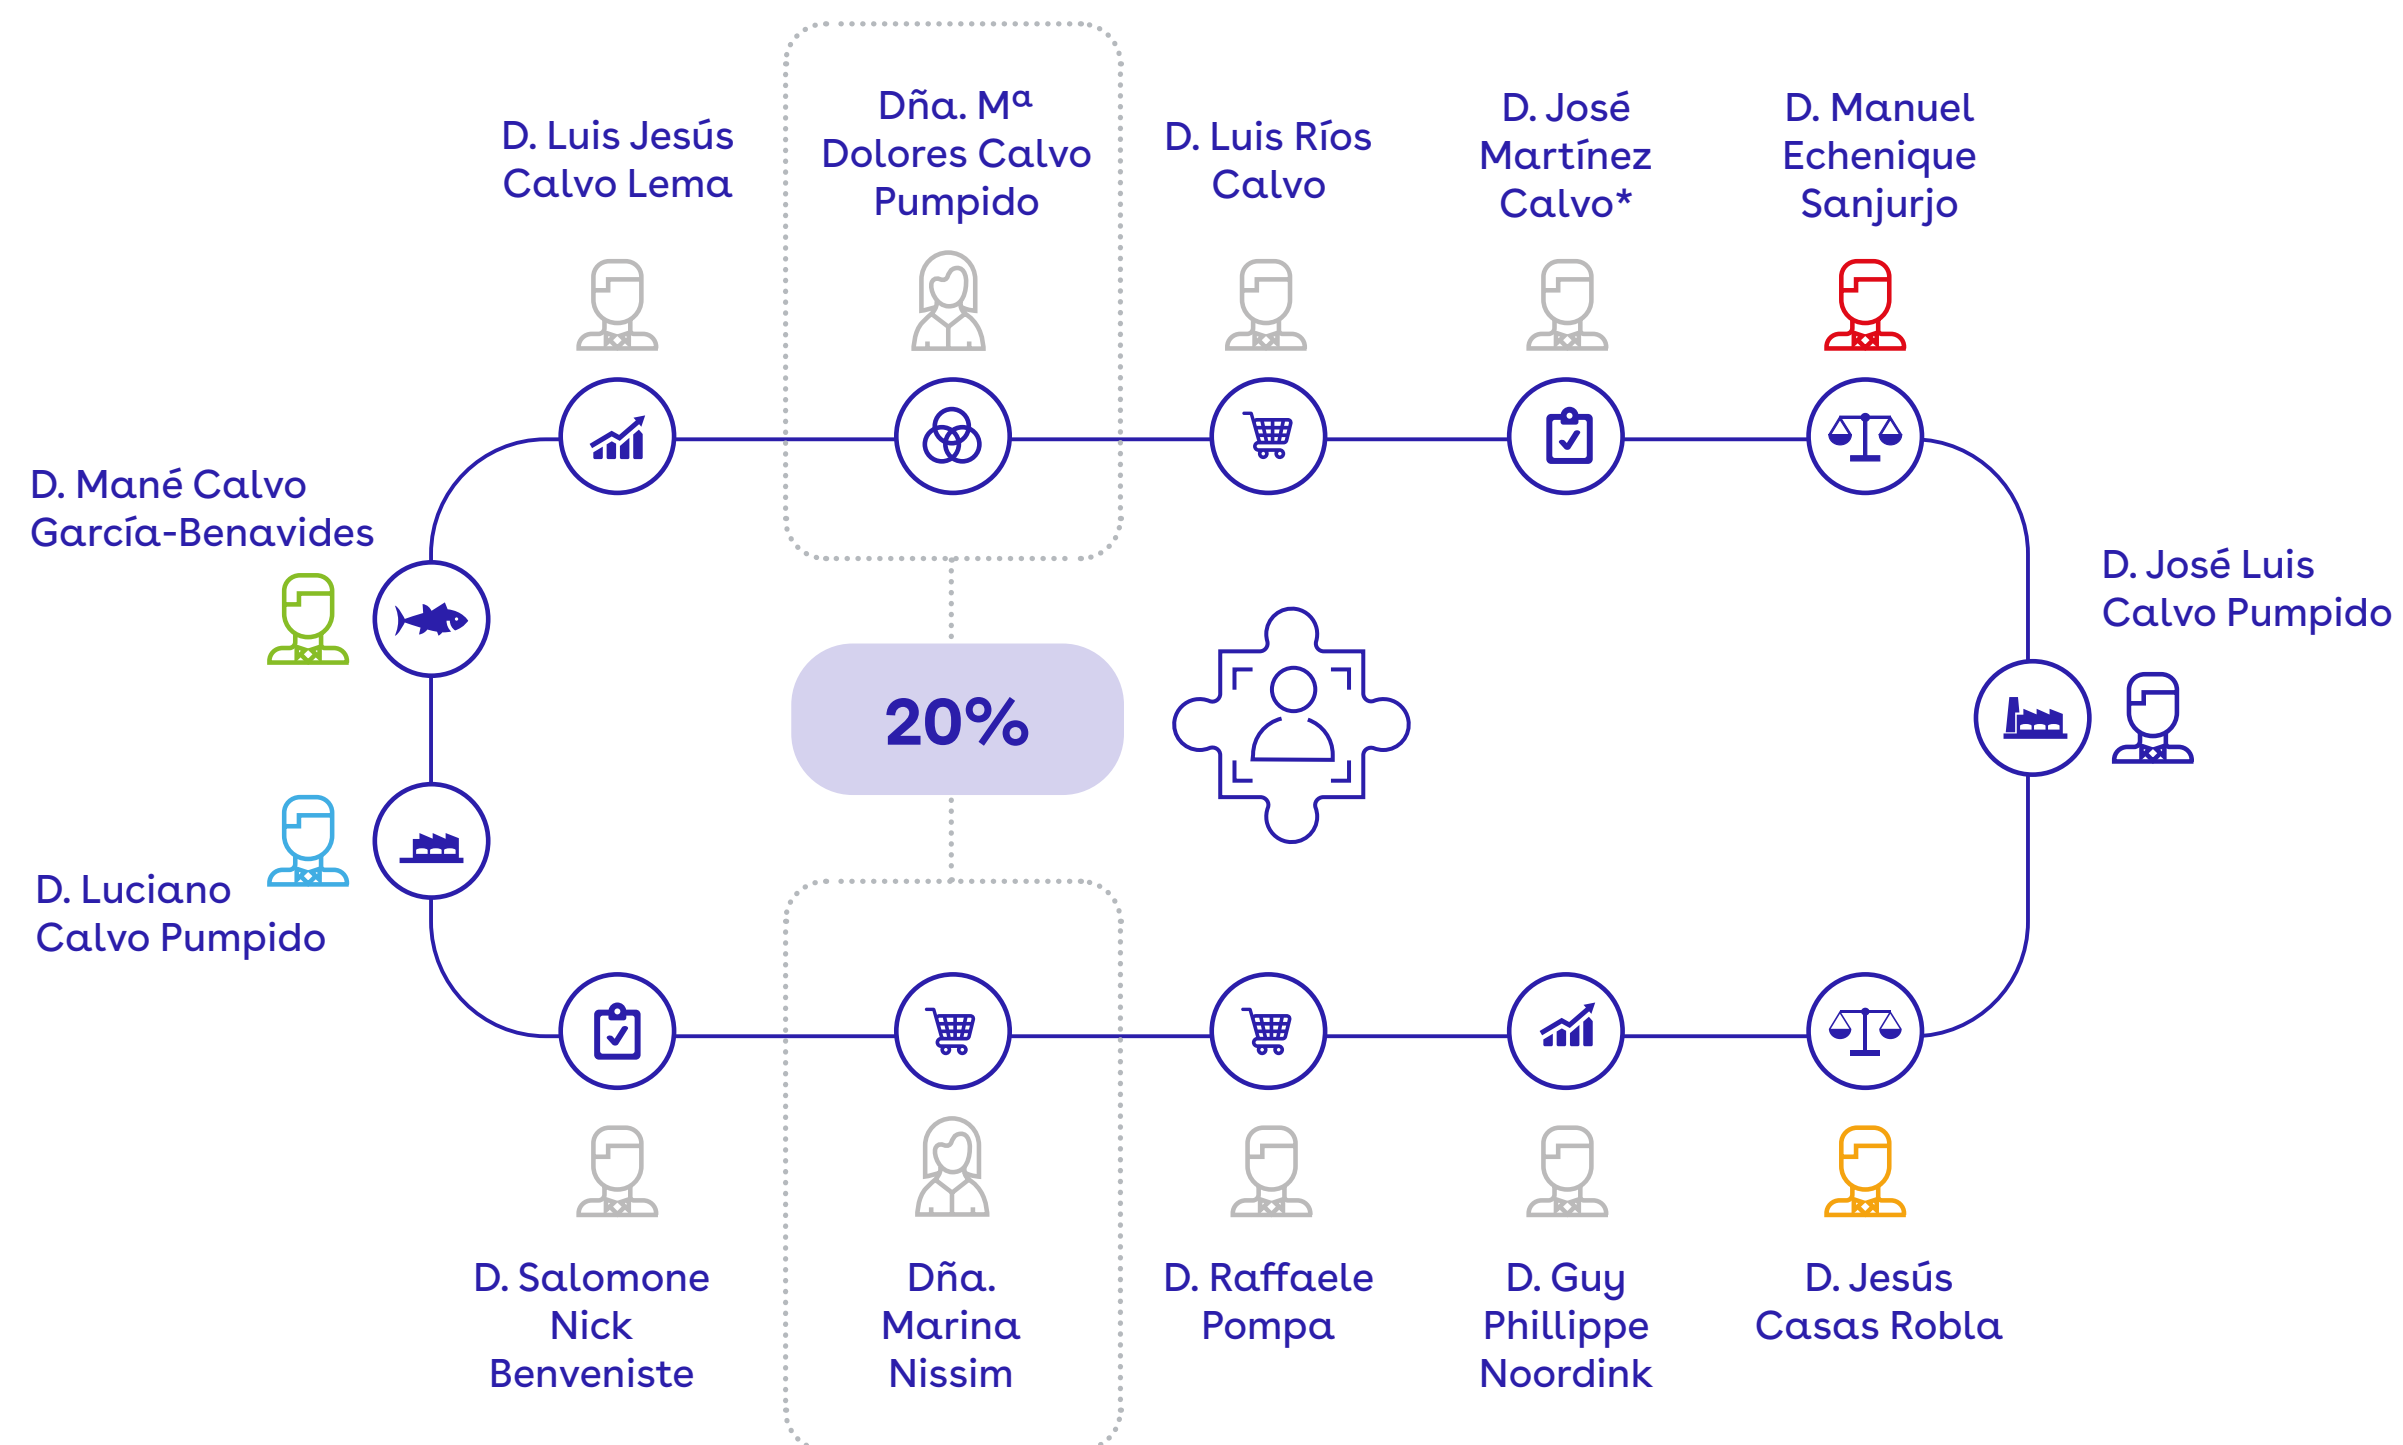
D. Luis Jesús Calvo Lema

Dña. Mª Dolores Calvo Pumpido

D. Luis Ríos Calvo

D. José Martínez Calvo*

D. Manuel Echenique Sanjurjo

D. Mané Calvo García-Benavides

D. José Luis Calvo Pumpido

20%

D. Luciano Calvo Pumpido

D. Salomone Nick Benveniste

Dña. Marina Nissim

D. Raffaele Pompa

D. Guy Phillippe Noordink

D. Jesús Casas Robla